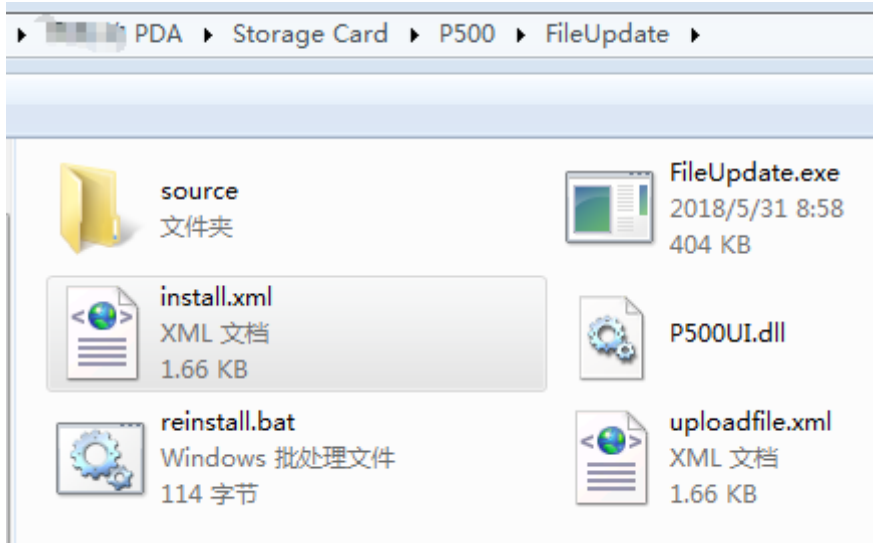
▸ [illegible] PDA ▸ Storage Card ▸ P500 ▸ FileUpdate ▸

source
文件夹

FileUpdate.exe
2018/5/31 8:58
404 KB

install.xml
XML 文档
1.66 KB

P500UI.dll

reinstall.bat
Windows 批处理文件
114 字节

uploadfile.xml
XML 文档
1.66 KB